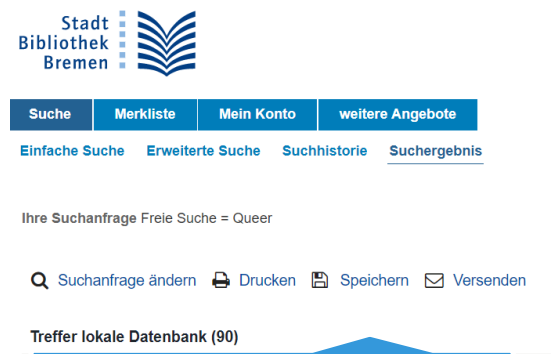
Stadt
Bibliothek
Bremen

Suche | Merkliste | Mein Konto | weitere Angebote

Einfache Suche | Erweiterte Suche | Suchhistorie | Suchergebnis

Ihre Suchanfrage Freie Suche = Queer

Suchanfrage ändern | Drucken | Speichern | Versenden

Treffer lokale Datenbank (90)